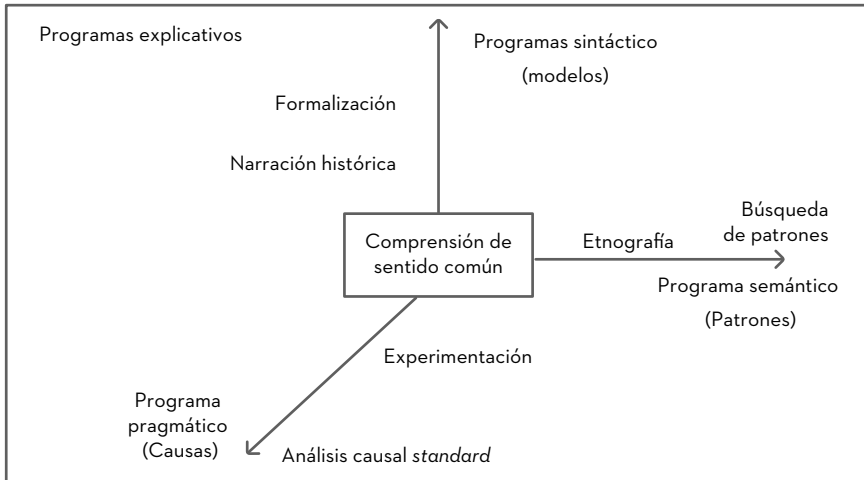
Programas explicativos

Programas sintáctico (modelos)

Formalización

Narración histórica

Comprensión de sentido común

Etnografía

Búsqueda de patrones

Programa semántico (Patrones)

Experimentación

Programa pragmático (Causas)

Análisis causal *standard*